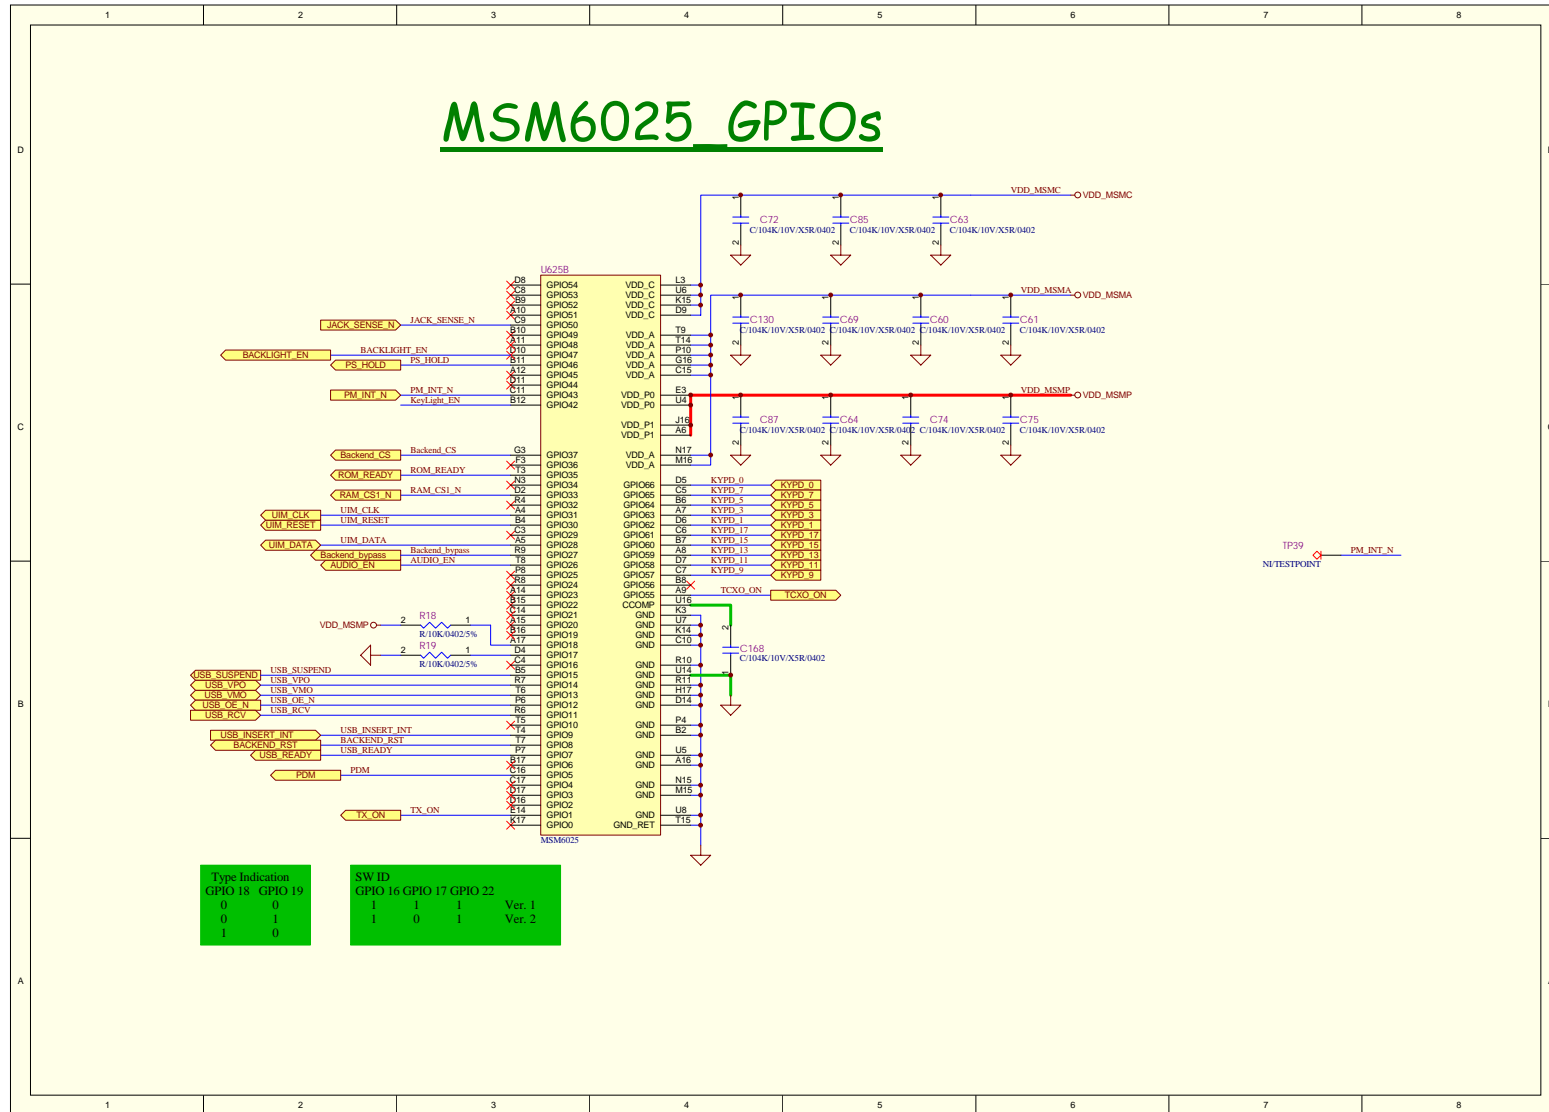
1 2 3 4 5 6 7 8

D

C

B

A

MSM6025_GPIOs

VDD_MSMC
VDD_MSMC
C72
C/104K/10V/X5R/0402
C85
C/104K/10V/X5R/0402
C63
C/104K/10V/X5R/0402

U625B

| | | | | |
|---|---|---|---|---|
| D8 | GPIO54 | VDD_C | L3 | |
| C8 | GPIO53 | VDD_C | U6 | |
| B9 | GPIO52 | VDD_C | K15 | |
| A10 | GPIO51 | VDD_C | D9 | |
| C9 | GPIO50 | | | |
| B10 | GPIO49 | VDD_A | T9 | |
| A11 | GPIO48 | VDD_A | T14 | |
| D10 | GPIO47 | VDD_A | P10 | |
| B11 | GPIO46 | VDD_A | G16 | |
| A12 | GPIO45 | VDD_A | C15 | |
| D11 | GPIO44 | | | |
| C11 | GPIO43 | VDD_P0 | E3 | |
| B12 | GPIO42 | VDD_P0 | U4 | |
| | | VDD_P1 | J16 | |
| | | VDD_P1 | A6 | |
| G3 | GPIO37 | VDD_A | N17 | |
| F3 | GPIO36 | VDD_A | M16 | |
| T3 | GPIO35 | | | |
| N3 | GPIO34 | GPIO66 | D5 | KYPD_0 |
| D2 | GPIO33 | GPIO65 | C5 | KYPD_7 |
| R4 | GPIO32 | GPIO64 | B6 | KYPD_5 |
| A4 | GPIO31 | GPIO63 | A7 | KYPD_3 |
| B4 | GPIO30 | GPIO62 | D6 | KYPD_1 |
| C3 | GPIO29 | GPIO61 | C6 | KYPD_17 |
| A5 | GPIO28 | GPIO60 | B7 | KYPD_15 |
| R9 | GPIO27 | GPIO59 | A8 | KYPD_13 |
| T8 | GPIO26 | GPIO58 | D7 | KYPD_11 |
| P8 | GPIO25 | GPIO57 | C7 | KYPD_9 |
| R8 | GPIO24 | GPIO56 | B8 | |
| A14 | GPIO23 | GPIO55 | A9 | TCXO_ON |
| B15 | GPIO22 | CCOMP | U16 | |
| C14 | GPIO21 | GND | K3 | |
| A15 | GPIO20 | GND | U7 | |
| B16 | GPIO19 | GND | K14 | |
| A17 | GPIO18 | GND | C10 | |
| D4 | GPIO17 | | | |
| C4 | GPIO16 | GND | R10 | |
| B5 | GPIO15 | GND | U14 | |
| R7 | GPIO14 | GND | R11 | |
| T6 | GPIO13 | GND | H17 | |
| P6 | GPIO12 | GND | D14 | |
| R6 | GPIO11 | | | |
| T5 | GPIO10 | GND | P4 | |
| T4 | GPIO9 | GND | B2 | |
| T7 | GPIO8 | | | |
| P7 | GPIO7 | GND | U5 | |
| B17 | GPIO6 | GND | A16 | |
| C16 | GPIO5 | | | |
| C17 | GPIO4 | GND | N15 | |
| D17 | GPIO3 | GND | M15 | |
| D16 | GPIO2 | | | |
| E14 | GPIO1 | GND | U8 | |
| K17 | GPIO0 | GND_RET | T15 | |

MSM6025

JACK_SENSE_N JACK_SENSE_N
BACKLIGHT_EN BACKLIGHT_EN
PS_HOLD PS_HOLD
PM_INT_N PM_INT_N
KeyLight_EN
Backend_CS Backend_CS
ROM_READY ROM_READY
RAM_CS1_N RAM_CS1_N
UIM_CLK UIM_CLK
UIM_RESET UIM_RESET
UIM_DATA UIM_DATA
Backend_bypass Backend_bypass
AUDIO_EN AUDIO_EN
VDD_MSMP
R18 2 1 R/10K/0402/5%
R19 2 1 R/10K/0402/5%
USB_SUSPEND USB_SUSPEND
USB_VPO USB_VPO
USB_VMO USB_VMO
USB_OE_N USB_OE_N
USB_RCV USB_RCV
USB_INSERT_INT USB_INSERT_INT
BACKEND_RST BACKEND_RST
USB_READY USB_READY
PDM PDM
TX_ON TX_ON

VDD_MSMA VDD_MSMA
C130 C/104K/10V/X5R/0402
C69 C/104K/10V/X5R/0402
C60 C/104K/10V/X5R/0402
C61 C/104K/10V/X5R/0402
VDD_MSMP VDD_MSMP
C87 C/104K/10V/X5R/0402
C64 C/104K/10V/X5R/0402
C74 C/104K/10V/X5R/0402
C75 C/104K/10V/X5R/0402

KYPD_0 KYPD_7 KYPD_5 KYPD_3 KYPD_1 KYPD_17 KYPD_15 KYPD_13 KYPD_11 KYPD_9
TCXO_ON
C168 C/104K/10V/X5R/0402
2 1

TP39
NI/TESTPOINT
PM_INT_N

Type Indication
| GPIO 18 | GPIO 19 |
|---|---|
| 0 | 0 |
| 0 | 1 |
| 1 | 0 |

SW ID
| GPIO 16 | GPIO 17 | GPIO 22 | |
|---|---|---|---|
| 1 | 1 | 1 | Ver. 1 |
| 1 | 0 | 1 | Ver. 2 |

1 2 3 4 5 6 7 8